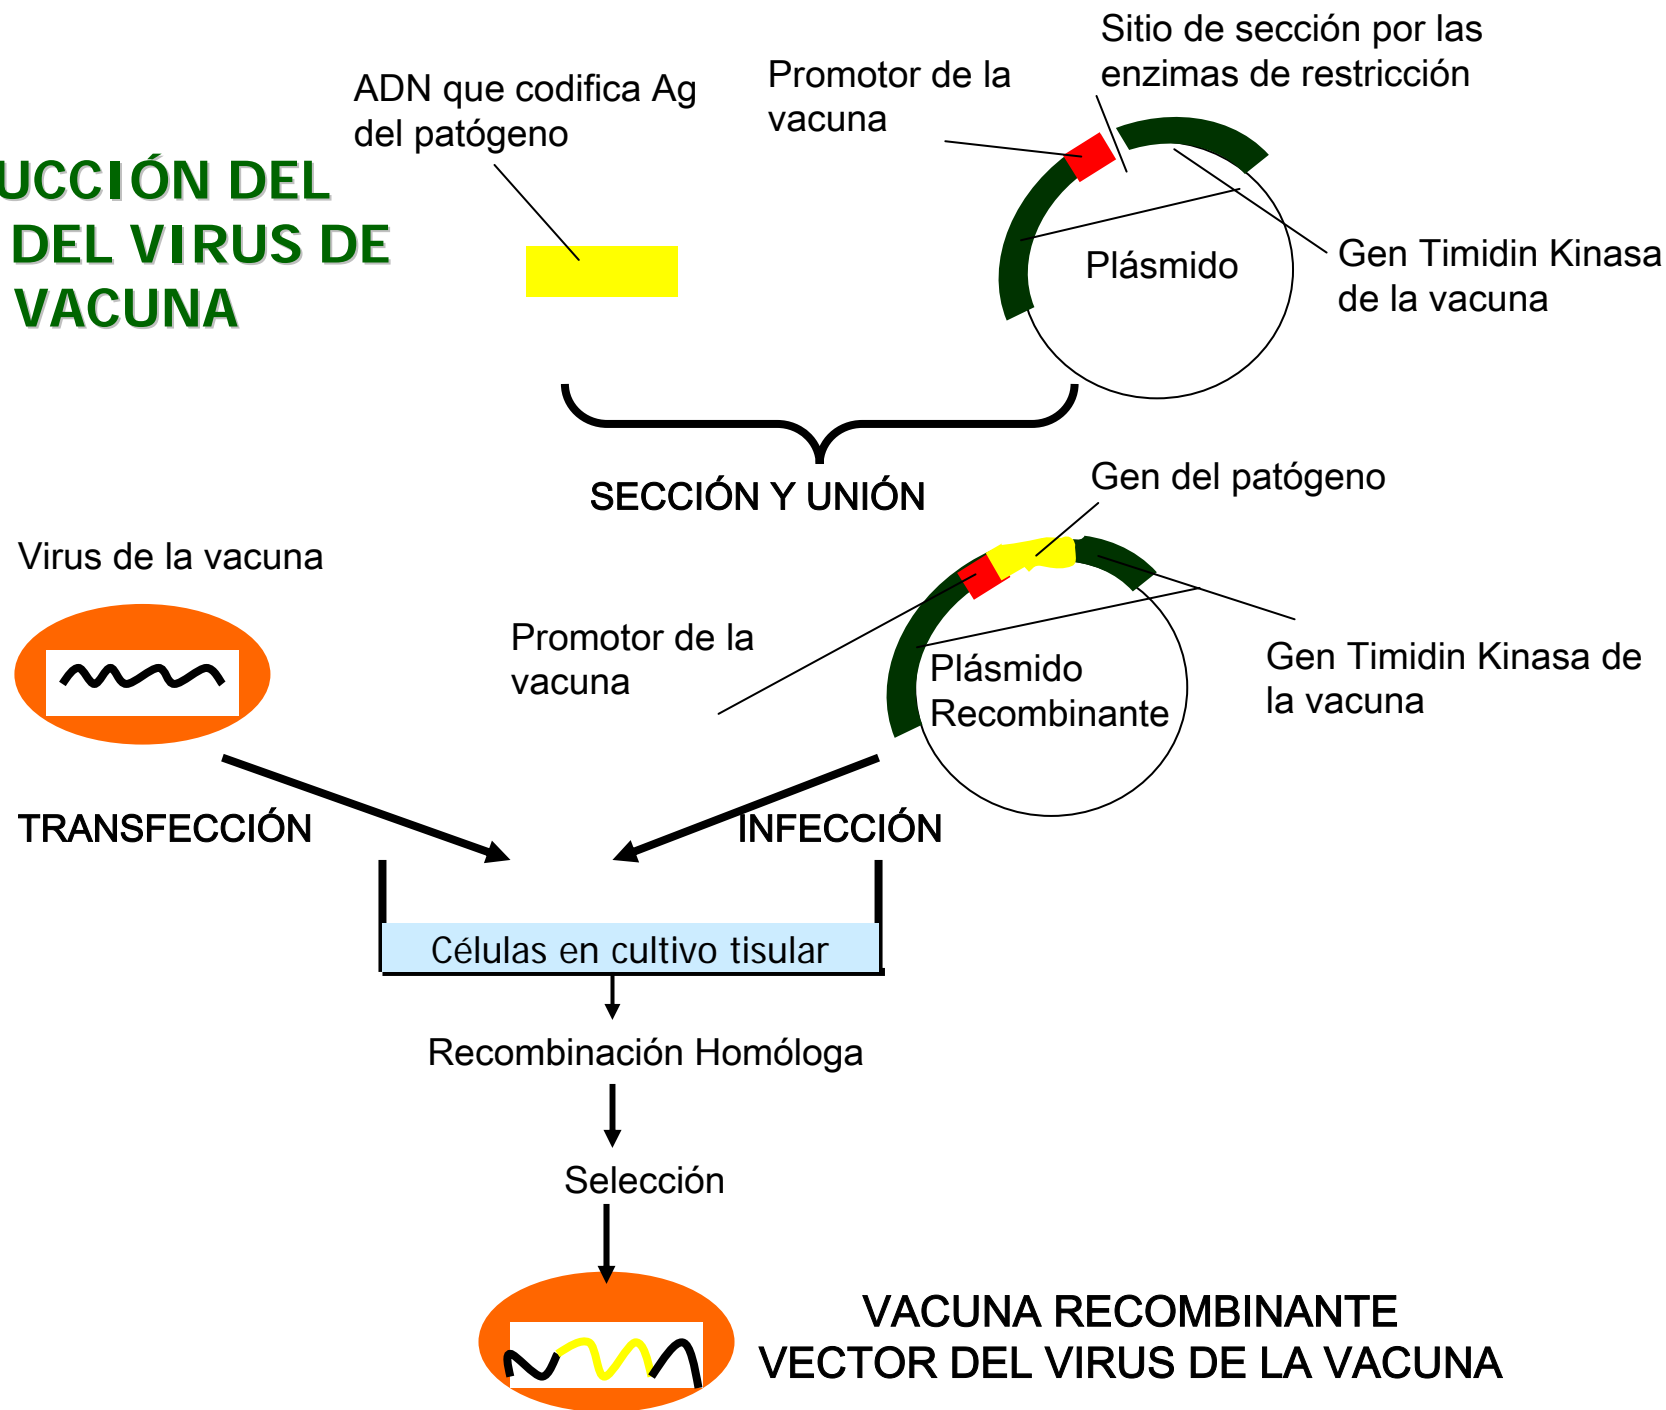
UCCIÓN DEL
DEL VIRUS DE
VACUNA

ADN que codifica Ag del patógeno

Promotor de la vacuna

Sitio de sección por las enzimas de restricción

Plásmido

Gen Timidin Kinasa de la vacuna

SECCIÓN Y UNIÓN

Gen del patógeno

Virus de la vacuna

Promotor de la vacuna

Plásmido Recombinante

Gen Timidin Kinasa de la vacuna

TRANSFECCIÓN

INFECCIÓN

Células en cultivo tisular

Recombinación Homóloga

Selección

VACUNA RECOMBINANTE
VECTOR DEL VIRUS DE LA VACUNA